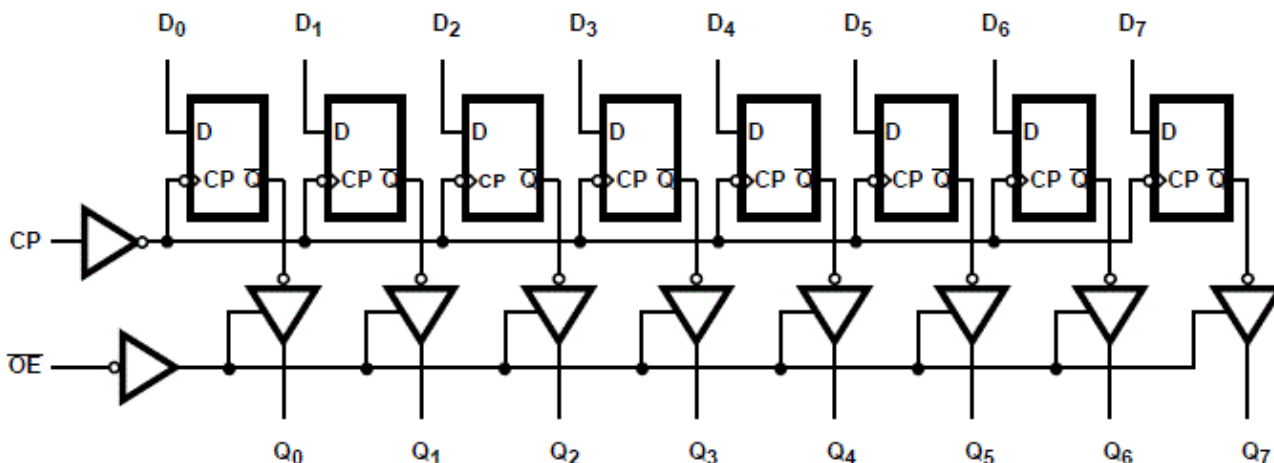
$D_0$ $D_1$ $D_2$ $D_3$ $D_4$ $D_5$ $D_6$ $D_7$

D
CP $\overline{Q}$

D
CP $\overline{Q}$

D
CP $\overline{Q}$

D
CP $\overline{Q}$

D
CP $\overline{Q}$

D
CP $\overline{Q}$

D
CP $\overline{Q}$

D
CP $\overline{Q}$

CP

$\overline{OE}$

$Q_0$ $Q_1$ $Q_2$ $Q_3$ $Q_4$ $Q_5$ $Q_6$ $Q_7$